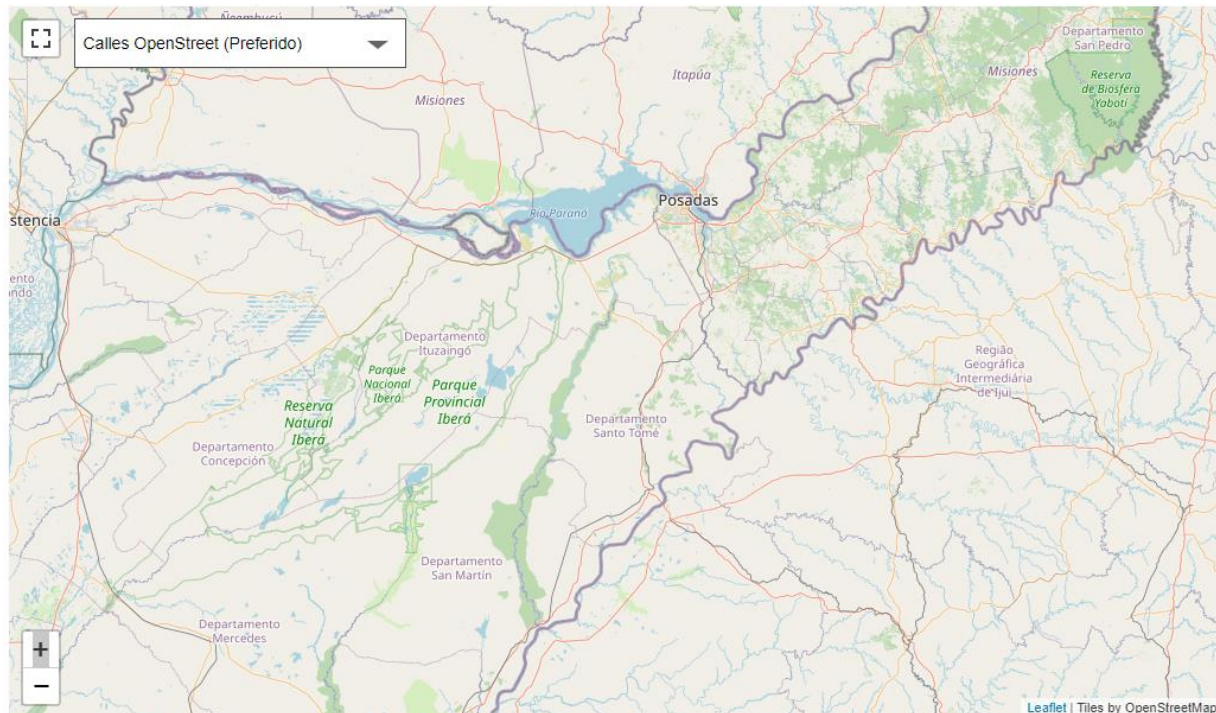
Calles OpenStreet (Preferido)

Ñeembucú

Misiones

Itapúa

Misiones

Departamento San Pedro

Reserva de Biosfera Yabotí

stencia

Río Paraná

Posadas

ento
ndo

Departamento Ituzaingó

Parque Nacional Iberá

Parque Provincial Iberá

Reserva Natural Iberá

Departamento Concepción

Departamento Santo Tomé

Região Geográfica Intermediária de Ijuí

Departamento San Martín

Departamento Mercedes

+
−

Leaflet | Tiles by OpenStreetMap